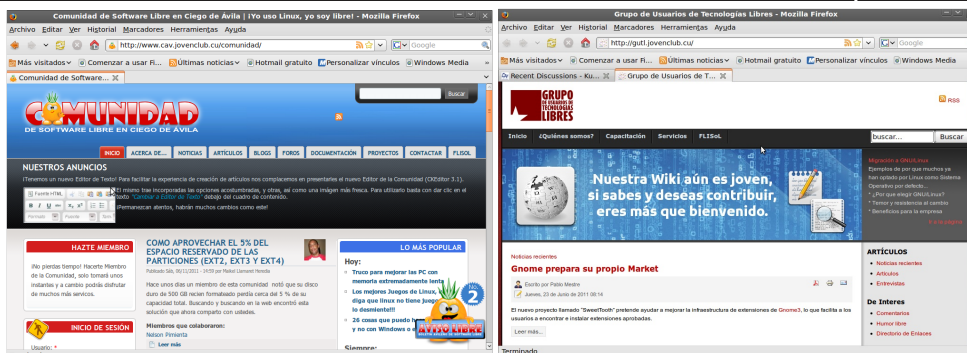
Comunidad de Software Libre en Ciego de Ávila | ¡Yo uso Linux, yo soy libre! - Mozilla Firefox

Archivo Editar Ver Historial Marcadores Herramientas Ayuda

http://www.cav.jovenclub.cu/comunidad/

Google

Más visitados Comenzar a usar Fi... Últimas noticias Hotmail gratuito Personalizar vínculos Windows Media

Comunidad de Software...

COMUNIDAD

DE SOFTWARE LIBRE EN CIEGO DE ÁVILA

Buscar

INICIO ACERCA DE... NOTICIAS ARTÍCULOS BLOGS FOROS DOCUMENTACIÓN PROYECTOS CONTACTAR FLISOL

NUESTROS ANUNCIOS

¡Tenemos un nuevo Editor de Texto! Para facilitar la experiencia de creación de artículos nos complacemos en presentarles el nuevo Editor de la Comunidad (CKEditor 3.1). El mismo trae incorporadas las opciones acostumbradas, y otras, así como una imagen más fresca. Para utilizarlo basta con dar clic en el texto "Cambiar a Editor de Texto" debajo del cuadro de contenido.

¡Permanezcan atentos, habrán muchos cambios como este!

HAZTE MIEMBRO

¡No pierdas tiempo! Hacerte Miembro de la Comunidad, solo tomará unos instantes y a cambio podrás disfrutar de muchos más servicios.

INICIO DE SESIÓN

Usuario: *

COMO APROVECHAR EL 5% DEL ESPACIO RESERVADO DE LAS PARTICIONES (EXT2, EXT3 Y EXT4)

Publicado Sáb, 05/11/2011 - 19:59 por Maikel Llamaret Heredia

Hace unos días un miembro de esta comunidad notó que su disco duro de 500 GB recien formateado perdía cerca del 5 % de su capacidad total. Buscando y buscando en la web encontró esta solución que ahora comparto con ustedes.

Miembros que colaboraron:
Nelson Pimienta

Leer más

LO MÁS POPULAR

Hoy:

Truco para mejorar las PC con memoria extremadamente limitada

Los mejores Juegos de Linux. diga que linux no tiene juegos lo desmiente!!!

26 cosas que puede hacer y no con Windows o Mac

Siempre:

Grupo de Usuarios de Tecnologías Libres - Mozilla Firefox

Archivo Editar Ver Historial Marcadores Herramientas Ayuda

http://gutl.jovenclub.cu/

Google

Más visitados Comenzar a usar Fi... Últimas noticias Hotmail gratuito Personalizar vínculos Windows Media

Recent Discussions - Ku... Grupo de Usuarios de T...

GRUPO DE USUARIOS DE TECNOLOGÍAS LIBRES

RSS

Inicio ¿Quiénes somos? Capacitación Servicios FLISoL

Buscar

Nuestra Wiki aún es joven, si sabes y deseas contribuir, eres más que bienvenido.

Migración a GNU/Linux
Ejemplos de por que muchos ya han optado por Linux como Sistema Operativo por defecto.
* ¿Por que elegir GNU/Linux?
* Temor y resistencia al cambio
* Beneficios para la empresa

Noticias recientes

Gnome prepara su propio Market

Escrito por Pablo Mestre
Jueves, 23 de Junio de 2011 00:04

El nuevo proyecto llamado "SweetTooth" pretende ayudar a mejorar la infraestructura de extensiones de Gnome3, lo que facilita a los usuarios a encontrar e instalar extensiones aprobadas.

Leer más...

ARTÍCULOS

Noticias recientes
Artículos
Entrevistas

De Interes

Comentarios
Humor libre
Directorio de Enlaces

Terminado